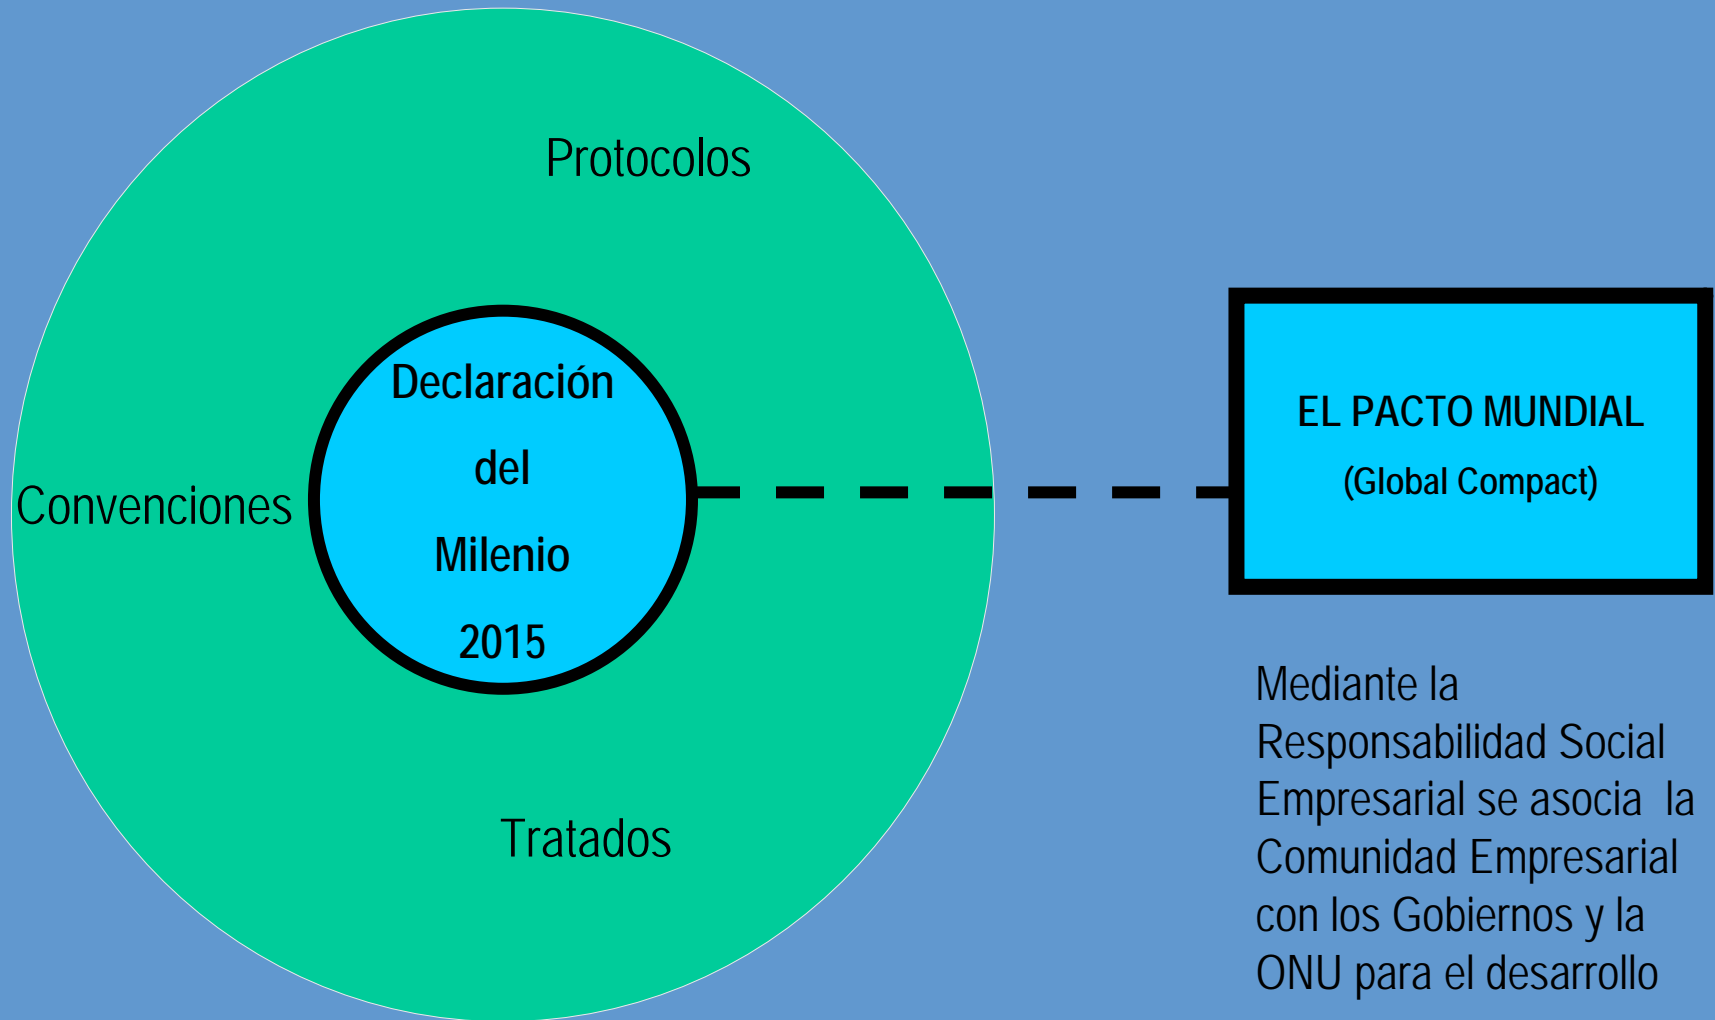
Protocolos

Convenciones

Declaración del Milenio 2015

Tratados

EL PACTO MUNDIAL
(Global Compact)

Mediante la Responsabilidad Social Empresarial se asocia la Comunidad Empresarial con los Gobiernos y la ONU para el desarrollo